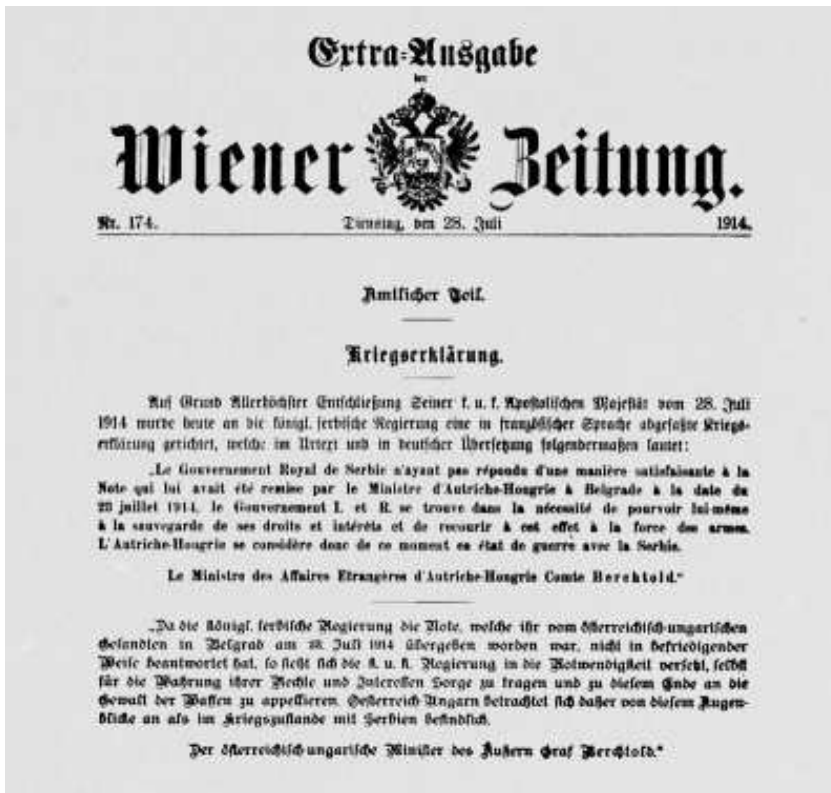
Extra-Ausgabe
der
Wiener Zeitung.

Nr. 174. Dienstag, den 28. Juli 1914.

Amtlicher Teil.

Kriegserklärung.

Auf Grund Allerhöchster Entschließung Seiner k. u. k. Apostolischen Majestät vom 28. Juli 1914 wurde heute an die königl. serbische Regierung eine in französischer Sprache abgefaßte Kriegserklärung gerichtet, welche im Urtext und in deutscher Übersetzung folgendermaßen lautet:

„Le Gouvernement Royal de Serbie n'ayant pas répondu d'une manière satisfaisante à la Note qui lui avait été remise par le Ministre d'Autriche-Hongrie à Belgrade à la date du 23 juillet 1914, le Gouvernement I. et R. se trouve dans la nécessité de pourvoir lui-même à la sauvegarde de ses droits et intérêts et de recourir à cet effet à la force des armes. L'Autriche-Hongrie se considère donc de ce moment en état de guerre avec la Serbie.

Le Ministre des Affaires Etrangères d'Autriche-Hongrie Comte Berchtold."

„Da die königl. serbische Regierung die Note, welche ihr vom österreichisch-ungarischen Gesandten in Belgrad am 23. Juli 1914 übergeben worden war, nicht in befriedigender Weise beantwortet hat, so sieht sich die k. u. k. Regierung in die Notwendigkeit versetzt, selbst für die Wahrung ihrer Rechte und Interessen Sorge zu tragen und zu diesem Ende an die Gewalt der Waffen zu appellieren. Österreich-Ungarn betrachtet sich daher von diesem Augenblicke an als im Kriegszustande mit Serbien befindlich.

Der österreichisch-ungarische Minister des Äußern Graf Berchtold."